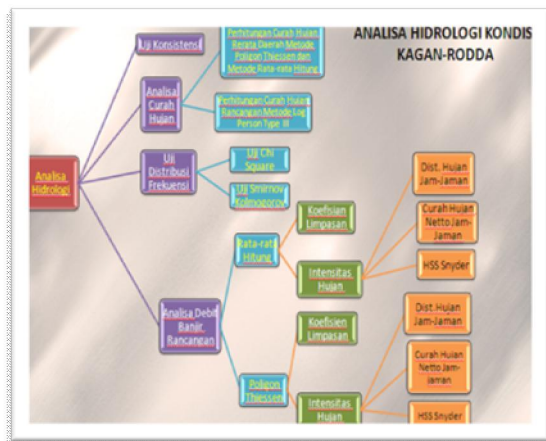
ANALISA HIDROLOGI KONDIS KAGAN-RODDA

Analisa Hidrologi

Uji Konsistensi

Analisa Curah Hujan

Perhitungan Curah Hujan Rerata Daerah Metode Poligon Thiessen dan Metode Rata-rata Hitung

Perhitungan Curah Hujan Rancangan Metode Log Person Type III

Uji Distribusi Frekuensi

Uji Chi Square

Uji Smirnov Kolmogorov

Analisa Debit Banjir Rancangan

Rata-rata Hitung

Koefisien Limpasan

Intensitas Hujan

Dist. Hujan Jam-Jaman

Curah Hujan Netto Jam-Jaman

HSS Snyder

Poligon Thiessen

Koefisien Limpasan

Intensitas Hujan

Dist. Hujan Jam-Jaman

Curah Hujan Netto Jam-Jaman

HSS Snyder